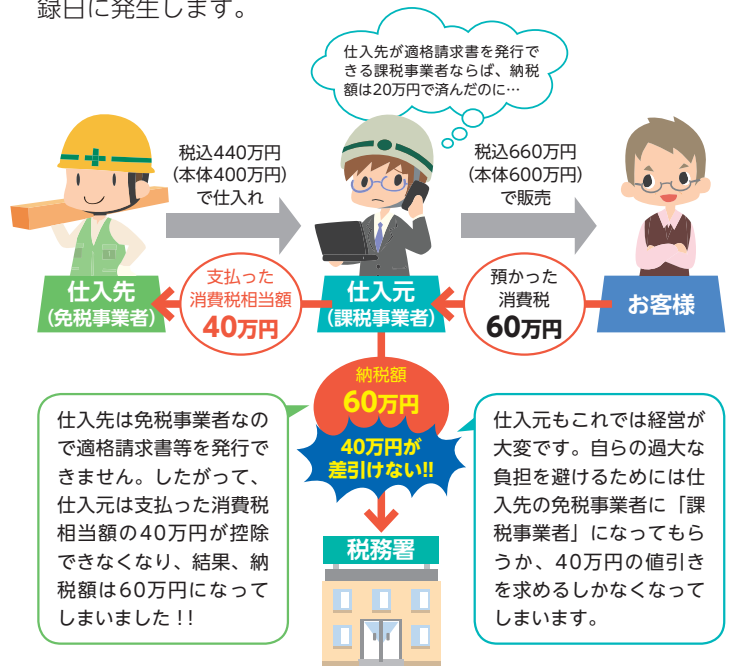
録日に発生します。

仕入先が適格請求書を発行できる課税事業者ならば、納税額は20万円で済んだのに…

税込440万円
(本体400万円)
で仕入れ

税込660万円
(本体600万円)
で販売

仕入先
(免税事業者)

支払った
消費税相当額
40万円

仕入元
(課税事業者)

預かった
消費税
60万円

お客様

納税額
60万円

40万円が
差引けない!!

仕入先は免税事業者なので適格請求書等を発行できません。したがって、仕入元は支払った消費税相当額の40万円が控除できなくなり、結果、納税額は60万円になってしまいました!!

仕入元もこれでは経営が大変です。自らの過大な負担を避けるためには仕入先の免税事業者に「課税事業者」になってもらうか、40万円の値引きを求めるしかなくなってしまいます。

税務署